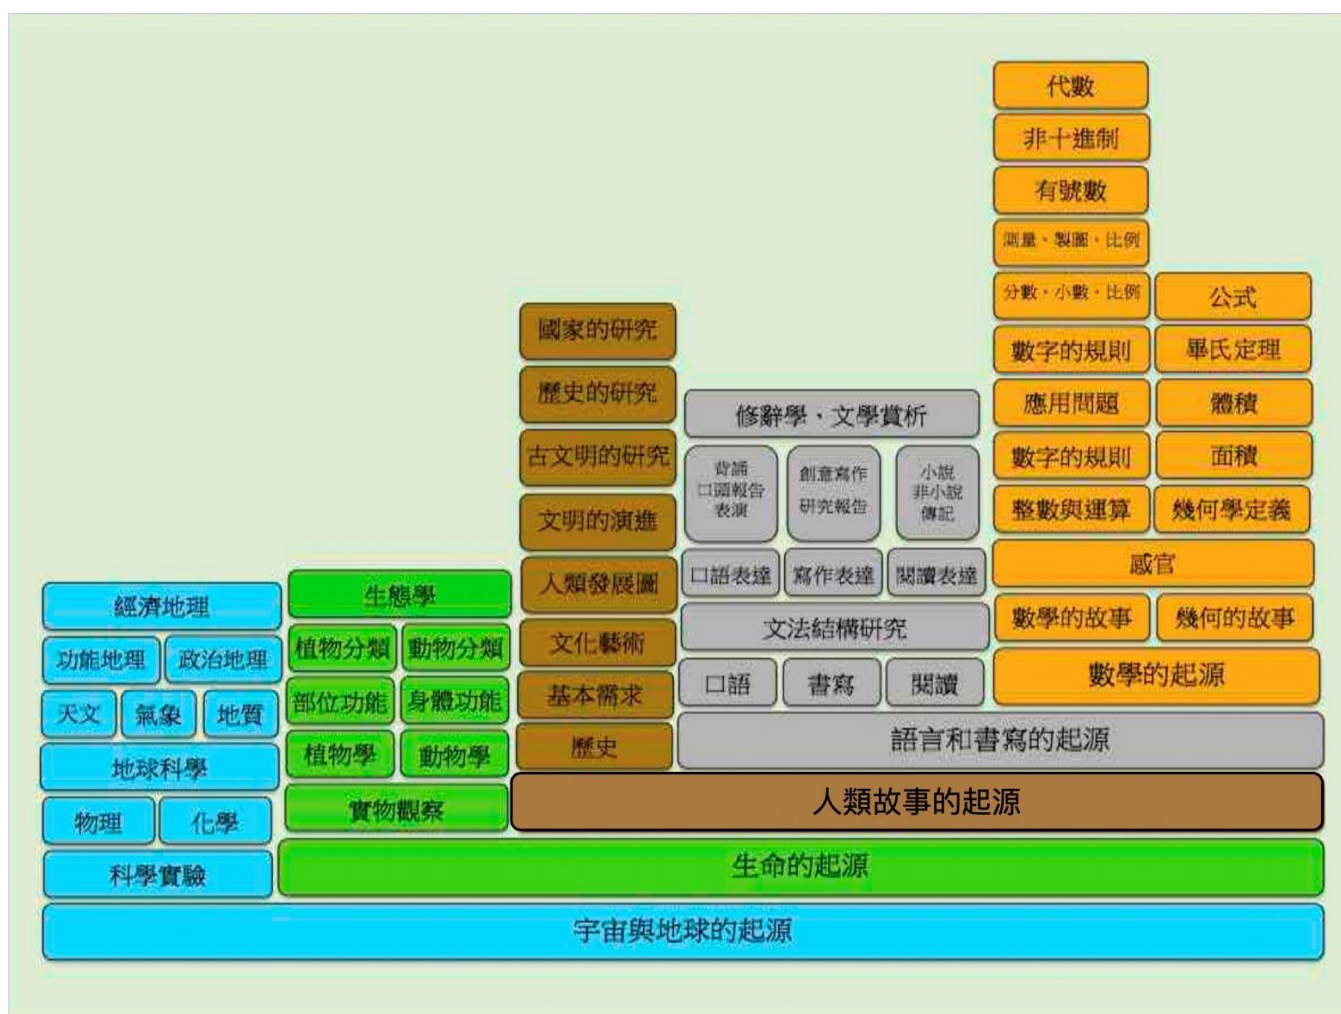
代數
非十進制
有號數
測量・製圖・比例
分數・小數・比例
公式
數字的規則
畢氏定理
應用問題
體積
數字的規則
面積
整數與運算
幾何學定義
感官
數學的故事
幾何的故事
數學的起源

國家的研究
歷史的研究
古文明的研究
文明的演進
人類發展圖
文化藝術
基本需求
歷史

修辭學・文學賞析
背誦 口頭報告 表演
創意寫作 研究報告
小說 非小說 傳記
口語表達
寫作表達
閱讀表達
文法結構研究
口語
書寫
閱讀
語言和書寫的起源

經濟地理
功能地理
政治地理
天文
氣象
地質
地球科學
物理
化學
科學實驗

生態學
植物分類
動物分類
部位功能
身體功能
植物學
動物學
實物觀察

人類故事的起源
生命的起源
宇宙與地球的起源